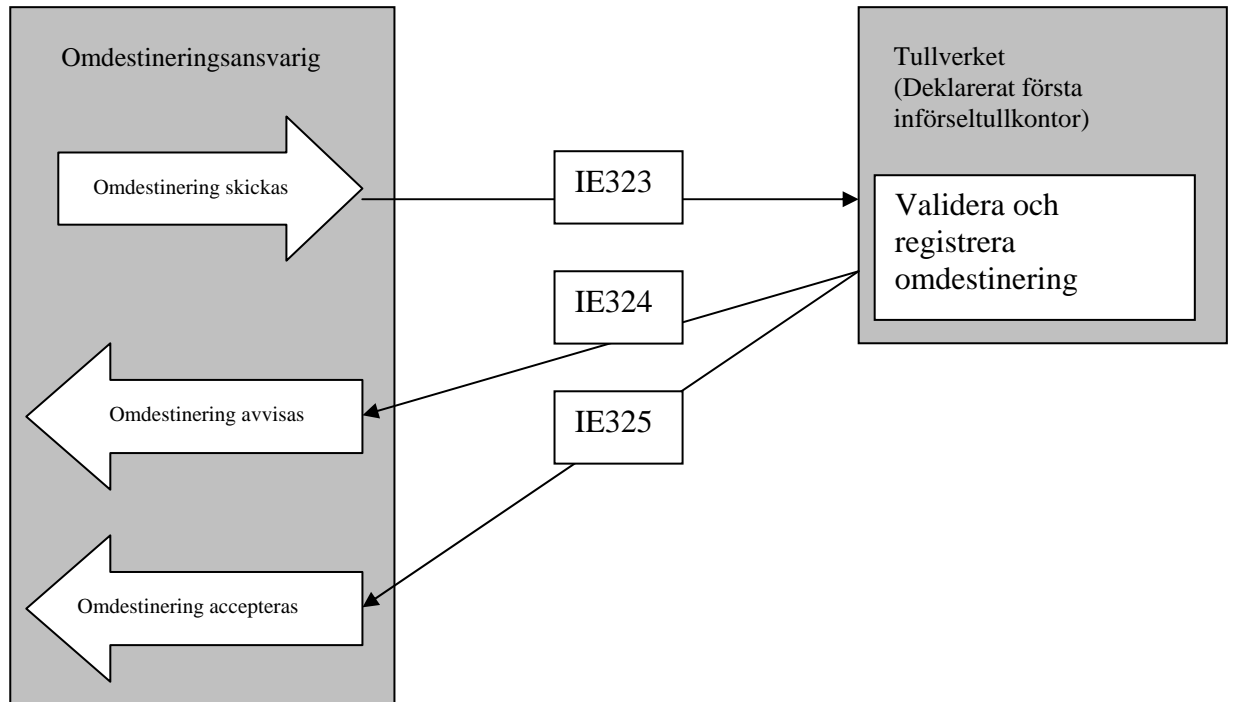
Omdestineringsansvarig

Omdestinering skickas

IE323

Tullverket
(Deklarerat första införseltullkontor)

Validera och registrera omdestinering

IE324

Omdestinering avvisas

IE325

Omdestinering accepteras